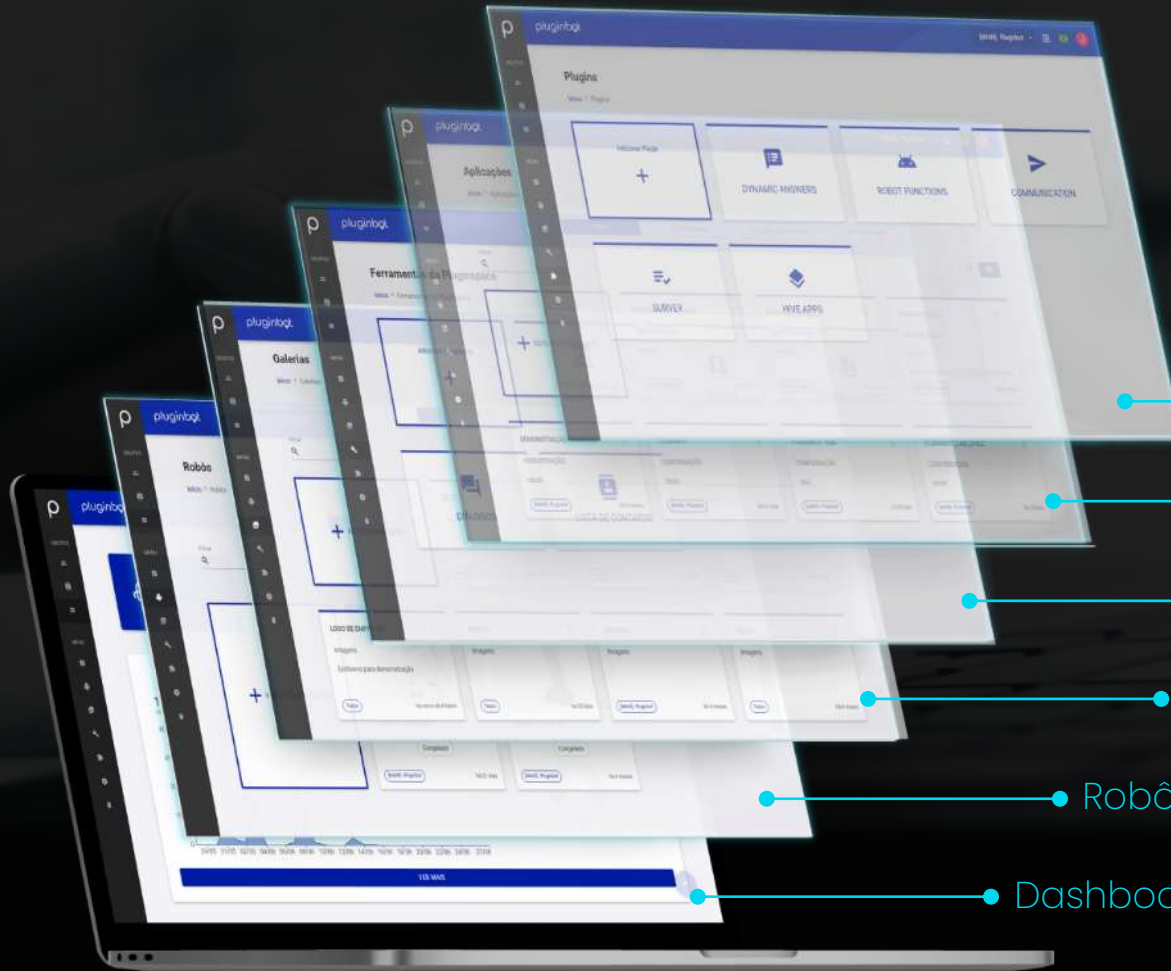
pluginbot

Plugins

Adicionar Plugin

DYNAMIC ANSWERS

ROBOT FUNCTIONS

COMMUNICATION

SURVEY

HIVE APPS

pluginbot

Aplicações

pluginbot

Ferramentas da Pluginspace

pluginbot

Galerias

pluginbot

Robôs

pluginbot

LISTA DE CONTATOS

VER MAIS

Robô

Dashboa